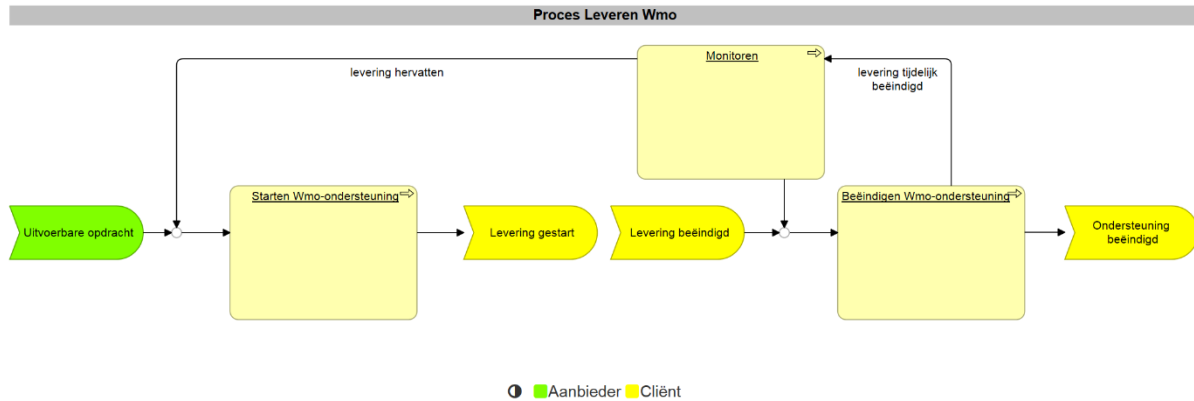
Proces Leveren Wmo

Monitoren

levering hervatten

levering tijdelijk beëindigd

Uitvoerbare opdracht

Starten Wmo-ondersteuning

Levering gestart

Levering beëindigd

Beëindigen Wmo-ondersteuning

Ondersteuning beëindigd

Aanbieder Cliënt